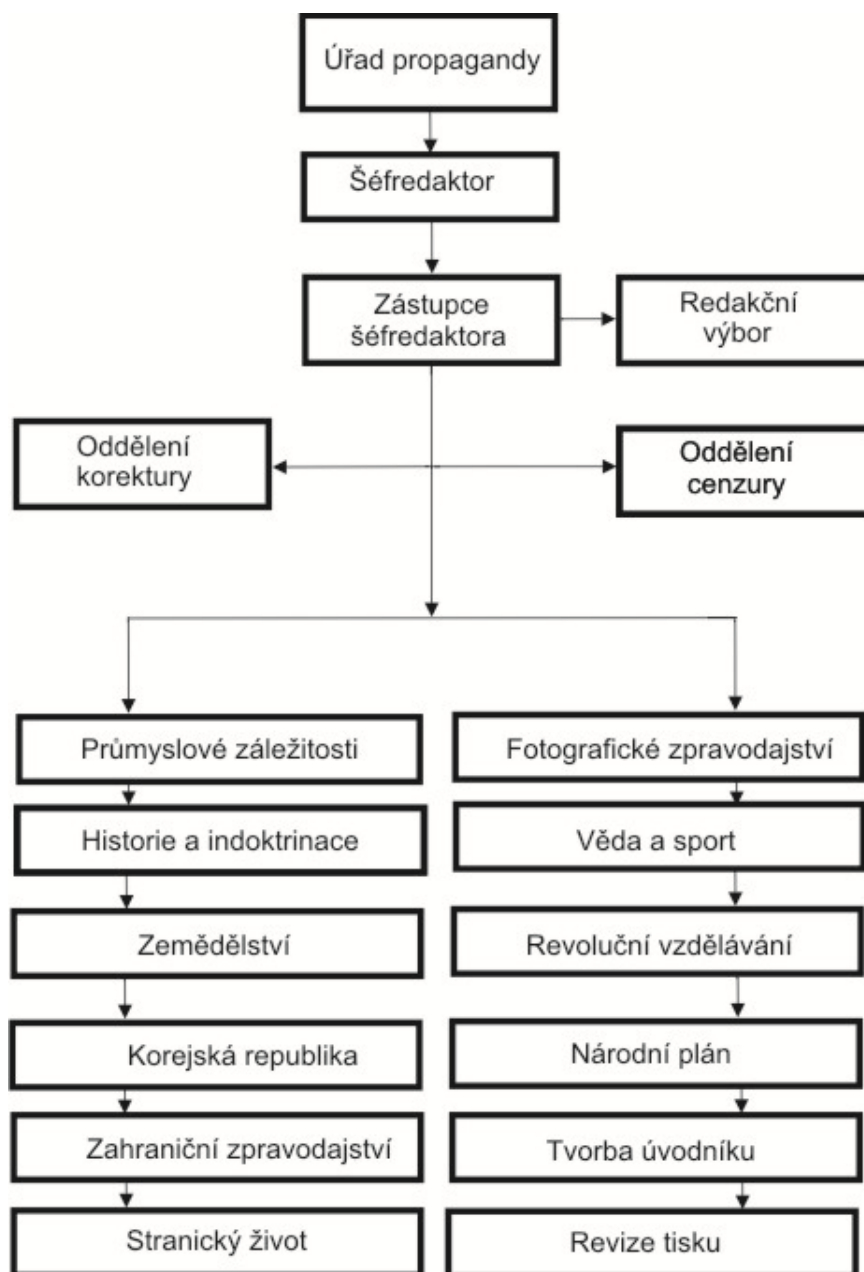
Úřad propagandy

Šéfredaktor

Zástupce šéfredaktora

Redakční výbor

Oddělení korektury

Oddělení cenzury

Průmyslové záležitosti

Historie a indoktrinace

Zemědělství

Korejská republika

Zahraniční zpravodajství

Stranický život

Fotografické zpravodajství

Věda a sport

Revoluční vzdělávání

Národní plán

Tvorba úvodníku

Revize tisku